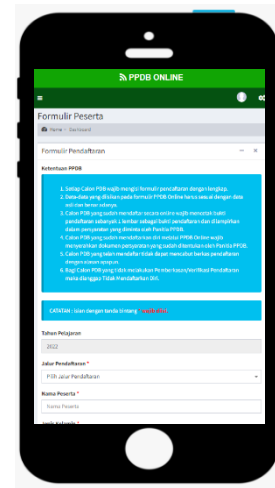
PPDB ONLINE

Formulir Peserta

Home > Dashboard

Formulir Pendaftaran

Ketentuan PPDB

1. Setiap Calon PDB wajib mengisi formulir pendaftaran dengan lengkap.
2. Data-data yang diisikan pada formulir PPDB Online harus sesuai dengan data asli dan benar adanya.
3. Calon PDB yang sudah mendaftar secara online wajib mencetak bukti pendaftaran sebanyak 1 lembar sebagai bukti pendaftaran dan dilampirkan dalam persyaratan yang diminta oleh Panitia PPDB.
4. Calon PDB yang sudah mendaftar dan diri melalui PPDB Online wajib menyerahkan dokumen persyaratan yang sudah ditentukan oleh Panitia PPDB.
5. Calon PDB yang telah mendaftar tidak dapat mencabut berkas pendaftaran dengan alasan apapun.
6. Bagi Calon PDB yang tidak melakukan Pendaftaran/Verifikasi Pendaftaran maka dianggap Tidak Mendaftarkan Diri.

CATATAN : Isian dengan tanda bintang * wajib diisi.

Tahun Pelajaran

2022

Jalur Pendaftaran *

Pilih Jalur Pendaftaran

Nama Peserta *

Nama Peserta

Jenis Kelamin *